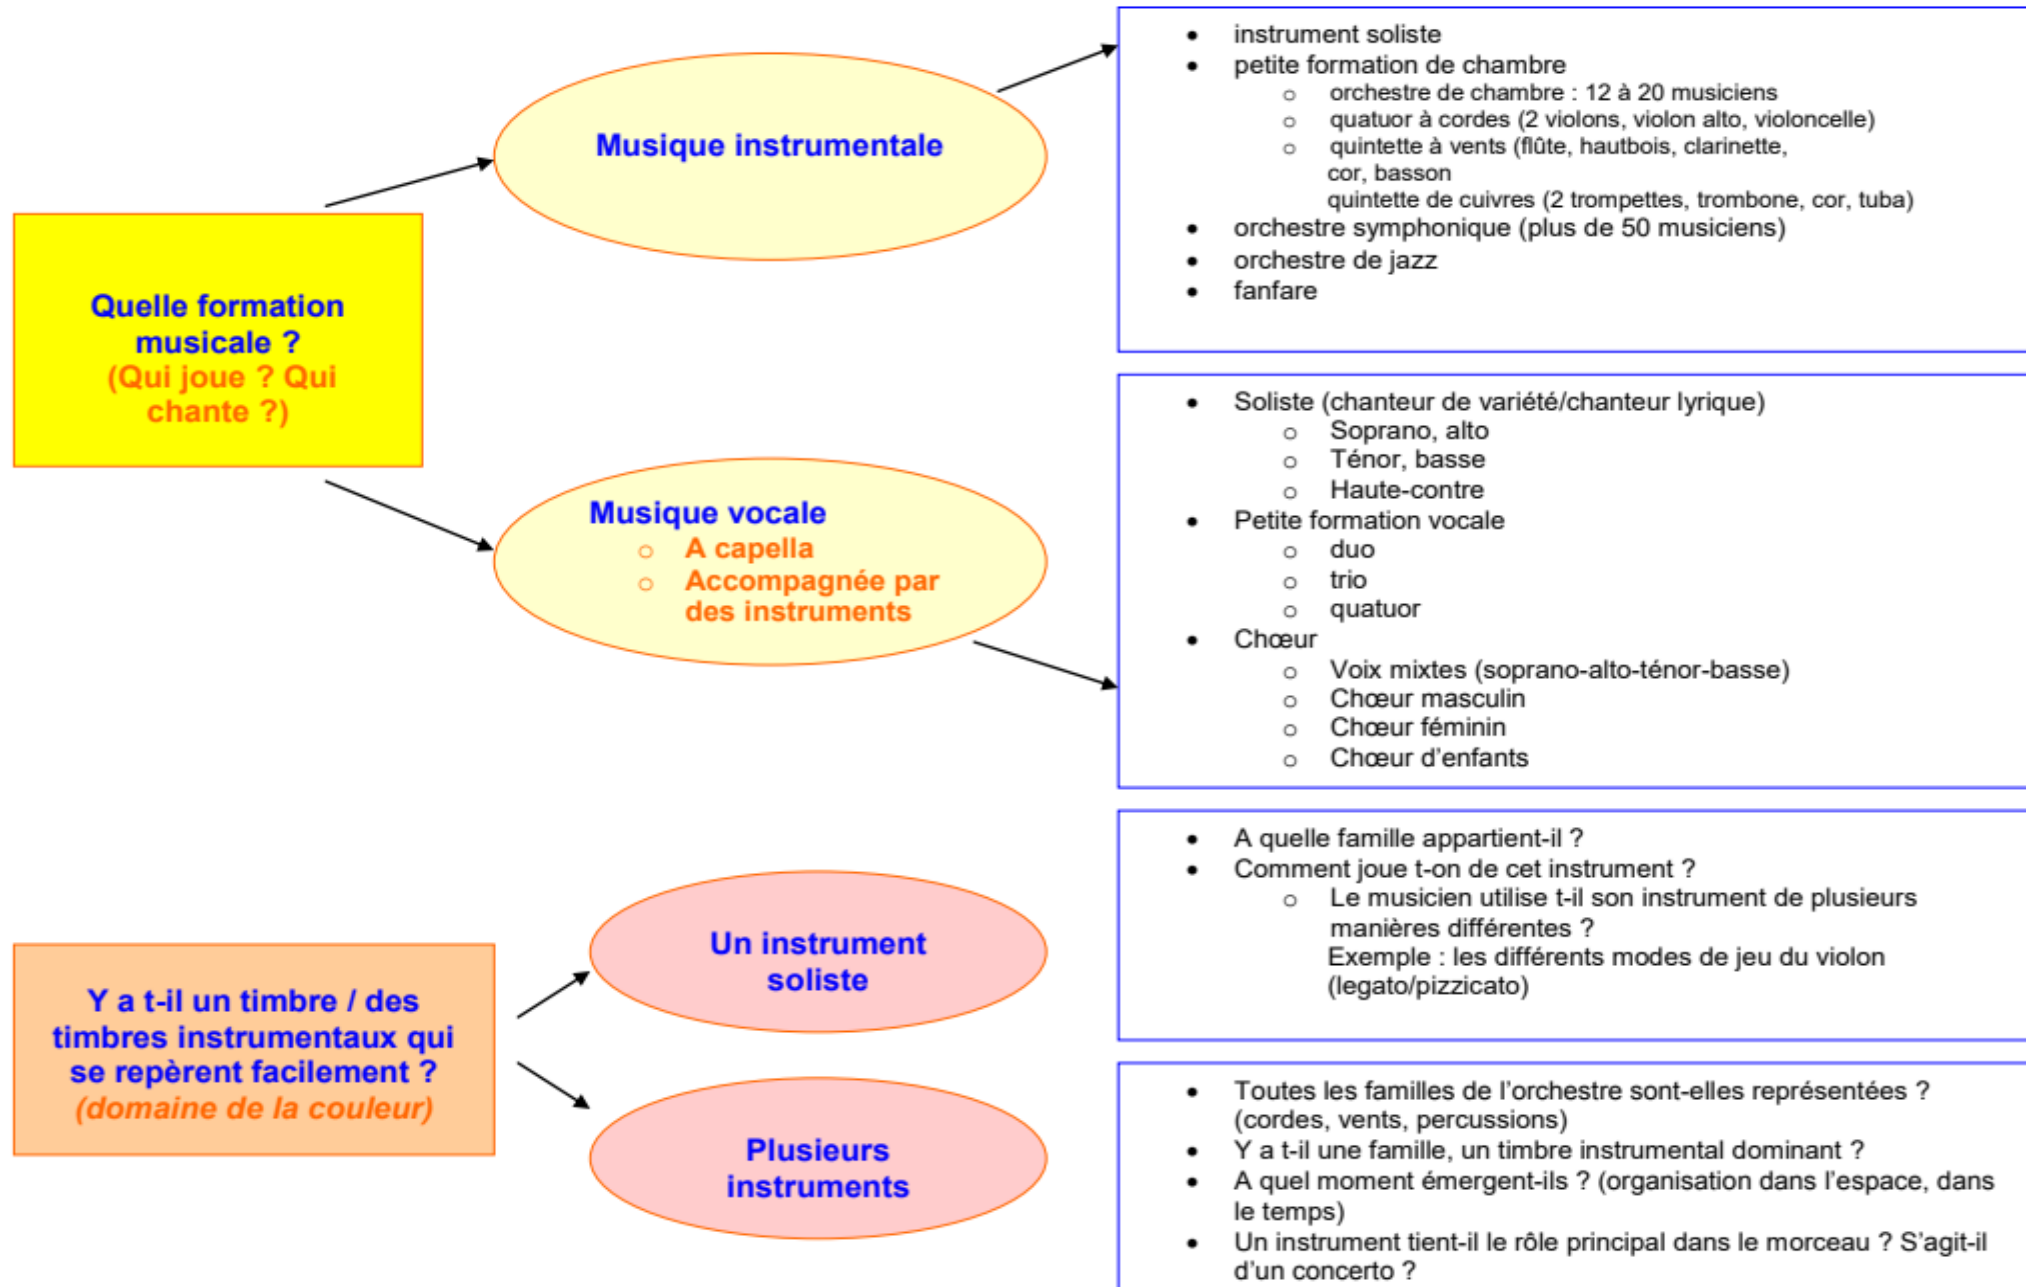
Quelle formation musicale ?
(Qui joue ? Qui chante ?)

Musique instrumentale

- instrument soliste
- petite formation de chambre
  - orchestre de chambre : 12 à 20 musiciens
  - quatuor à cordes (2 violons, violon alto, violoncelle)
  - quintette à vents (flûte, hautbois, clarinette, cor, basson
  quintette de cuivres (2 trompettes, trombone, cor, tuba)
- orchestre symphonique (plus de 50 musiciens)
- orchestre de jazz
- fanfare

Musique vocale
- A capella
- Accompagnée par des instruments

- Soliste (chanteur de variété/chanteur lyrique)
  - Soprano, alto
  - Ténor, basse
  - Haute-contre
- Petite formation vocale
  - duo
  - trio
  - quatuor
- Chœur
  - Voix mixtes (soprano-alto-ténor-basse)
  - Chœur masculin
  - Chœur féminin
  - Chœur d'enfants

Y a t-il un timbre / des timbres instrumentaux qui se repèrent facilement ?
(domaine de la couleur)

Un instrument soliste

- A quelle famille appartient-il ?
- Comment joue t-on de cet instrument ?
  - Le musicien utilise t-il son instrument de plusieurs manières différentes ?
  Exemple : les différents modes de jeu du violon (legato/pizzicato)

Plusieurs instruments

- Toutes les familles de l'orchestre sont-elles représentées ? (cordes, vents, percussions)
- Y a t-il une famille, un timbre instrumental dominant ?
- A quel moment émergent-ils ? (organisation dans l'espace, dans le temps)
- Un instrument tient-il le rôle principal dans le morceau ? S'agit-il d'un concerto ?